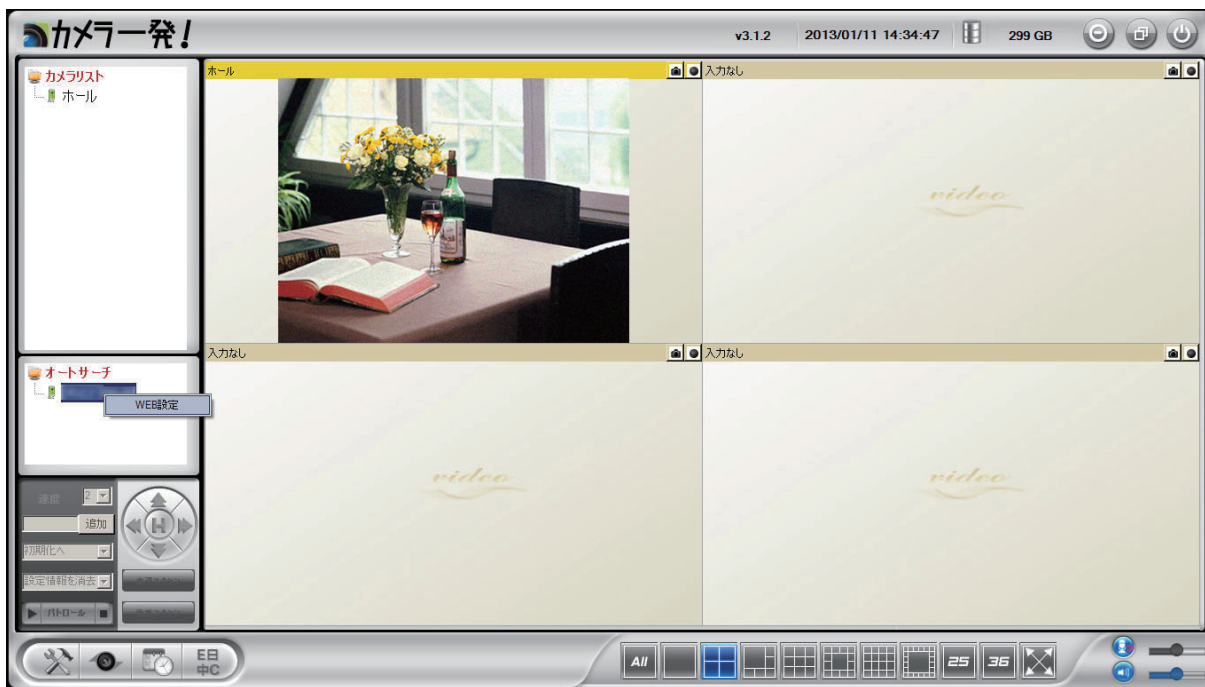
カメラ一発!

v3.1.2 2013/01/11 14:34:47 299 GB

カメラリスト
ホール

オートサーチ
WEB設定

速度 2
追加
初期化へ
設定情報を消去
パトロール

ホール
入力なし
video
入力なし
video
入力なし
video

All 25 36

E日
中C